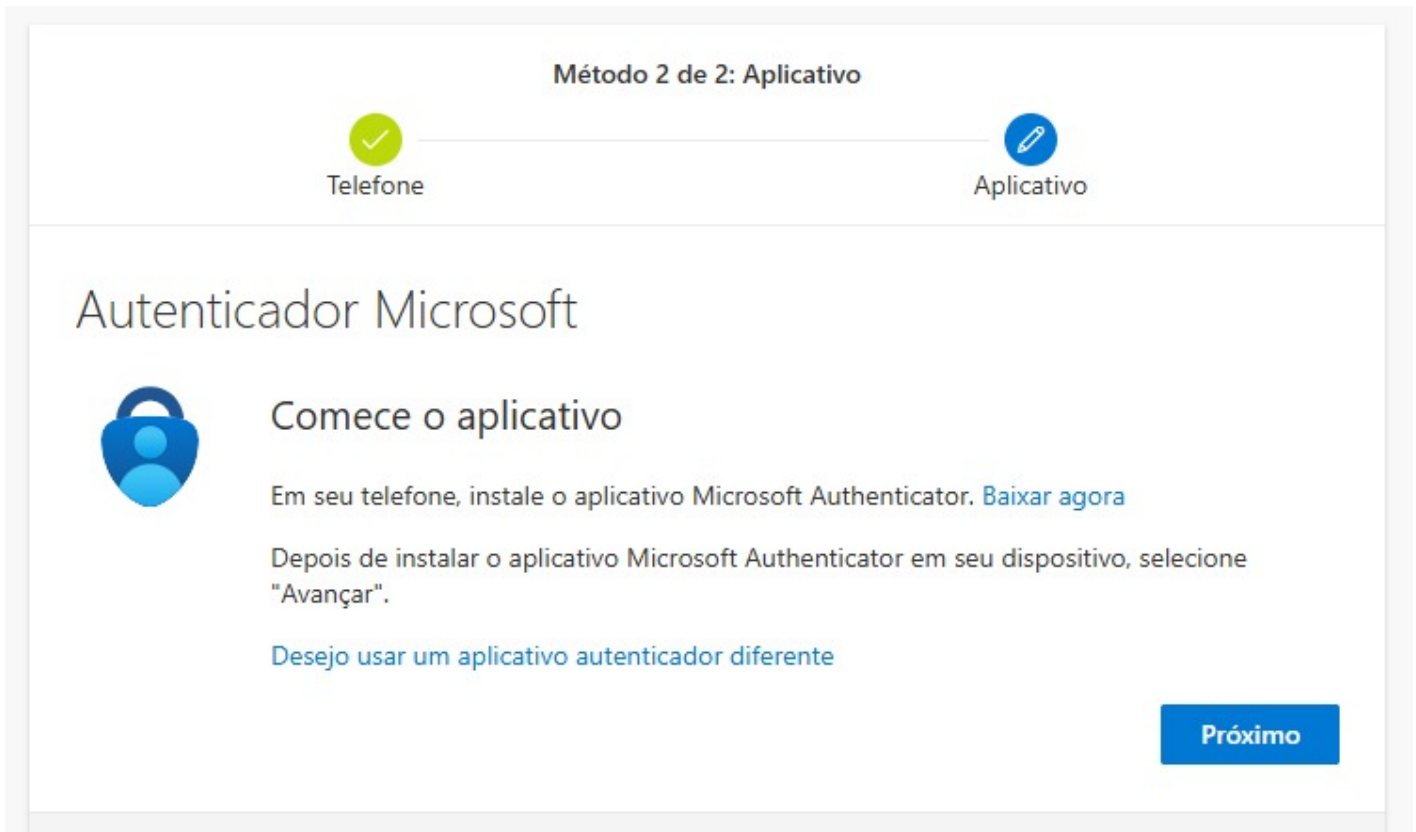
Método 2 de 2: Aplicativo

Telefone

Aplicativo

Autenticador Microsoft

Comece o aplicativo

Em seu telefone, instale o aplicativo Microsoft Authenticator. Baixar agora

Depois de instalar o aplicativo Microsoft Authenticator em seu dispositivo, selecione "Avançar".

Desejo usar um aplicativo autenticador diferente

Próximo